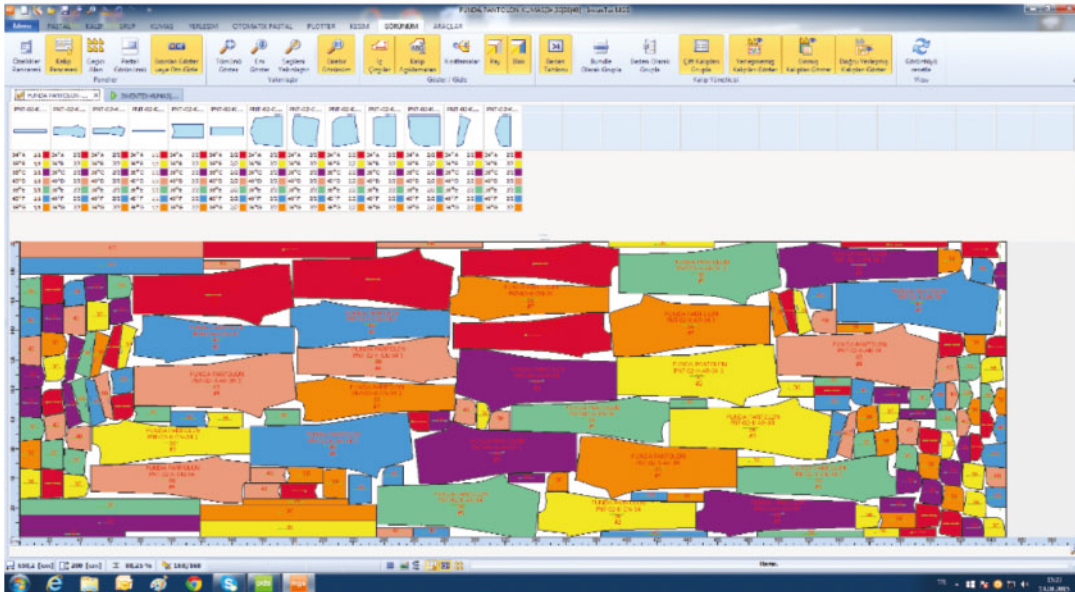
Ödeme | PASTAL | KALIP | GRUP | KUMAŞ | YERLEŞİM | OTOMATİK PASTAL | PLOTTER | KESİM | GÖRÜNÜM | ARAÇLAR

Özellikler Penceresi | Kalıp Penceresi | Çizim Alanı | Pastel Görüntüsü | Sonraki Görüntüye Geç | Tümünü Göster | En Göster | Seçilen Yakınlaştır | Detaylı Göster | İç Çizgiler | Kalıp Açıklamaları | Kontenjanlar | Seri Tanımı | Bundle Olarak Grupla | Beden Olarak Grupla | Çift Kalıpları Grupla | Yerleşmemiş Kalıpları Göster | Dönüş Kalıpları Göster | Dağıtıcı Yerleşmiş Kalıpları Göster | Görünümü resetle

Pencere | Yakınlaştır | Göster / Gizle | Kalıp Yöneticisi | Misc

FUNDA PANTOLON
FUNDA PANTOLON
FUNDA PANTOLON
FUNDA PANTOLON
FUNDA PANTOLON
FUNDA PANTOLON
FUNDA PANTOLON
FUNDA PANTOLON
FUNDA PANTOLON
FUNDA PANTOLON
FUNDA PANTOLON
FUNDA PANTOLON
FUNDA PANTOLON
FUNDA PANTOLON
FUNDA PANTOLON